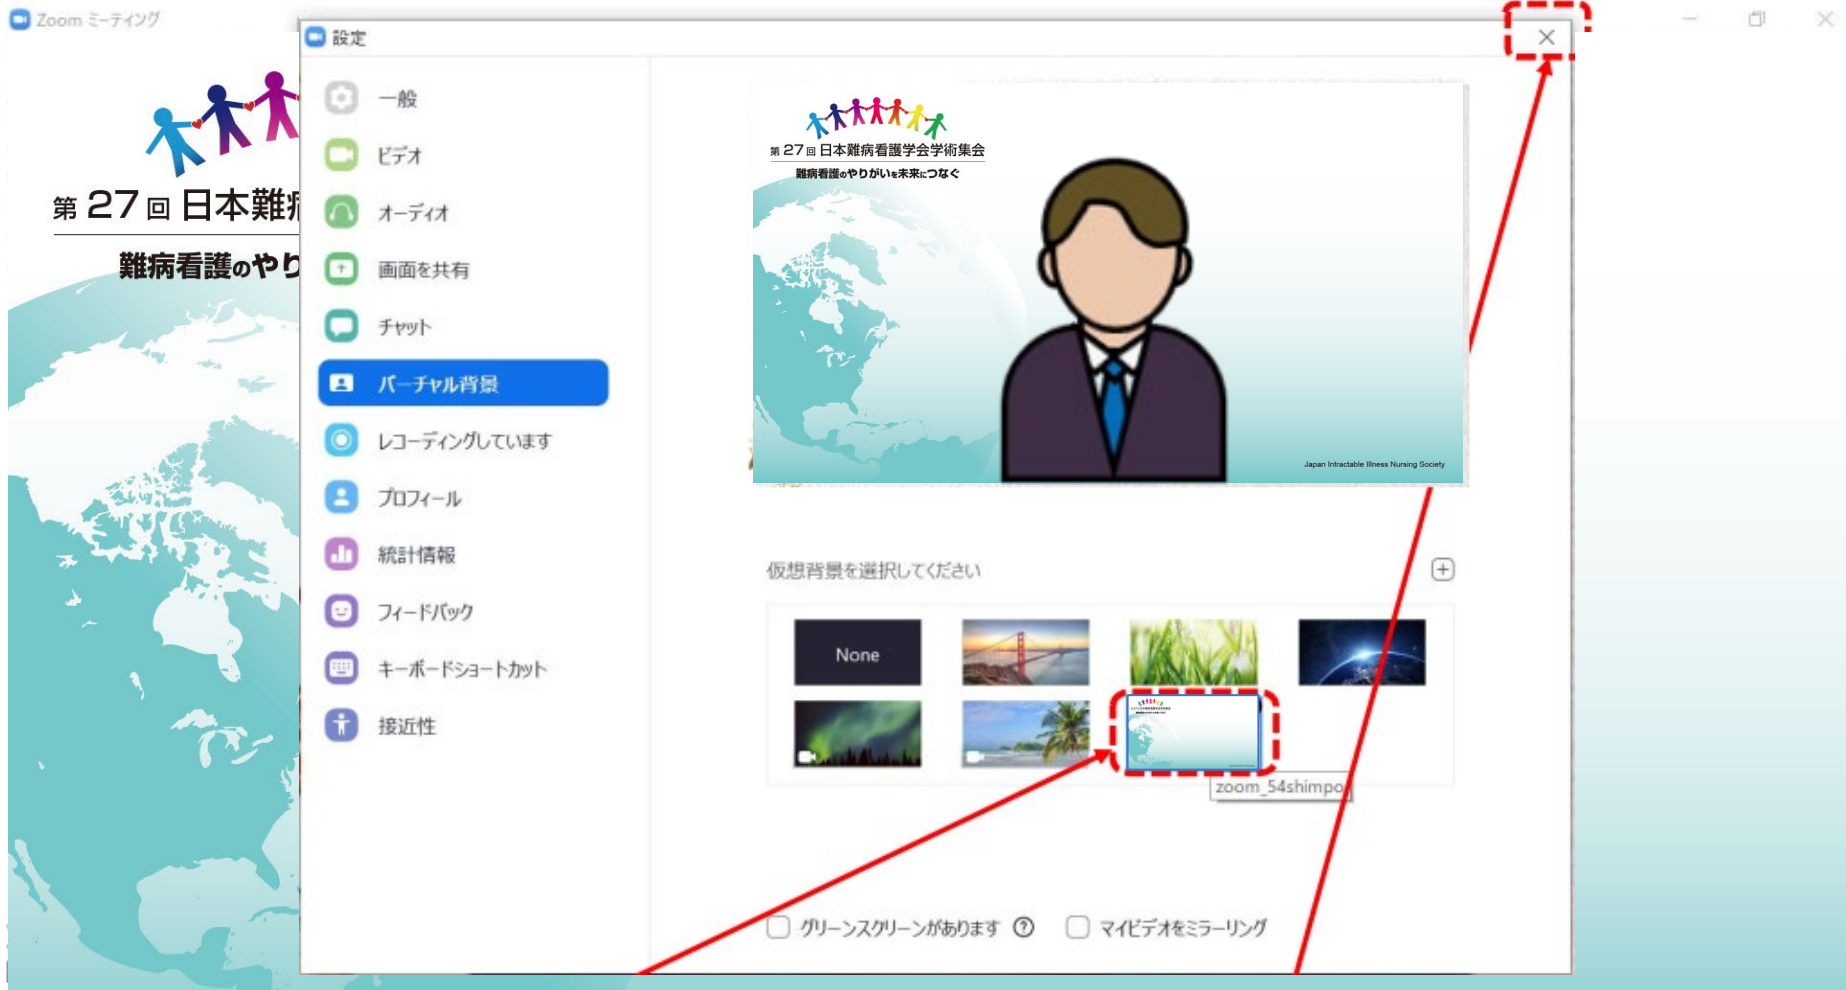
Zoom ミーティング

第 27 回 日本難病

難病看護のやり

設定

一般

ビデオ

オーディオ

画面を共有

チャット

バーチャル背景

レコーディングしています

プロフィール

統計情報

フィードバック

キーボードショートカット

接近性

第 27 回 日本難病看護学会学術集会

難病看護のやりがいを未来につなぐ

Japan Intractable Illness Nursing Society

仮想背景を選択してください

None

zoom_54shimpo

グリーンスクリーンがあります

マイビデオをミラーリング